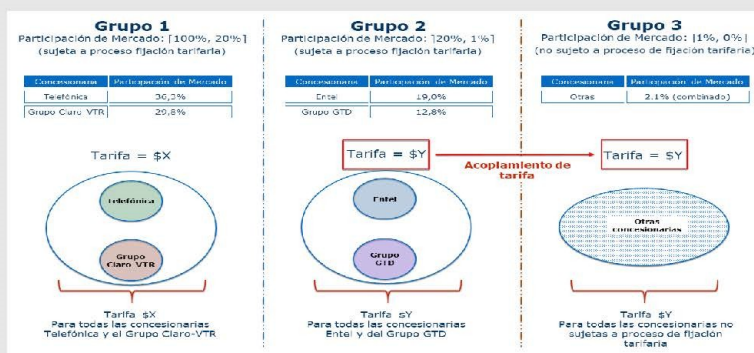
Grupo 1
Participación de Mercado: [100%, 20%]
(sujeta a proceso fijación tarifaria)

| Concesionaria | Participación de Mercado |
|---|---|
| Telefónica | 36,3% |
| Grupo Claro-VTR | 29,8% |

Tarifa = $X

Telefónica

Grupo Claro VTR

Tarifa $X
Para todas las concesionarias Telefónica y el Grupo Claro-VTR

Grupo 2
Participación de Mercado: [20%, 1%]
(sujeta a proceso fijación tarifaria)

| Concesionaria | Participación de Mercado |
|---|---|
| Entel | 19,0% |
| Grupo GTD | 12,8% |

Tarifa = $Y

Acoplamiento de tarifa

Entel

Grupo GTD

Tarifa $Y
Para todas las concesionarias Entel y del Grupo GTD

Grupo 3
Participación de Mercado: [1%, 0%]
(no sujeto a proceso de fijación tarifaria)

| Concesionaria | Participación de Mercado |
|---|---|
| Otras | 2.1% (combinado) |

Tarifa = $Y

Otras concesionarias

Tarifa $Y
Para todas las concesionarias no sujetas a proceso de fijación tarifaria